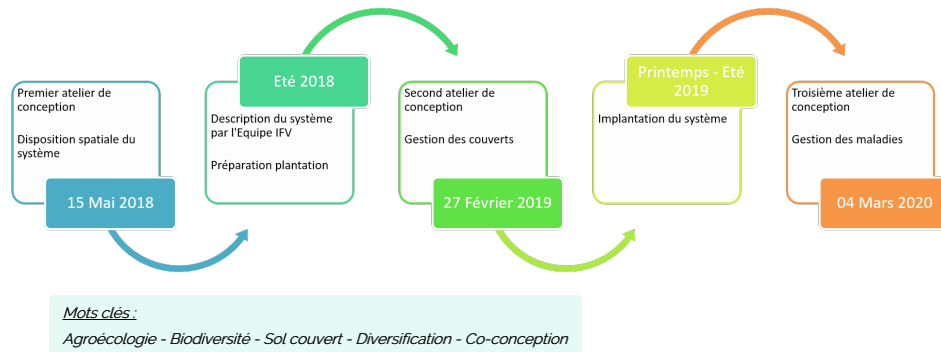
Premier atelier de conception

Disposition spatiale du système

15 Mai 2018

Eté 2018

Description du système par l'Equipe IFV

Préparation plantation

Second atelier de conception

Gestion des couverts

27 Février 2019

Printemps - Eté 2019

Implantation du système

Troisième atelier de conception

Gestion des maladies

04 Mars 2020

Mots clés :

Agroécologie - Biodiversité - Sol couvert - Diversification - Co-conception